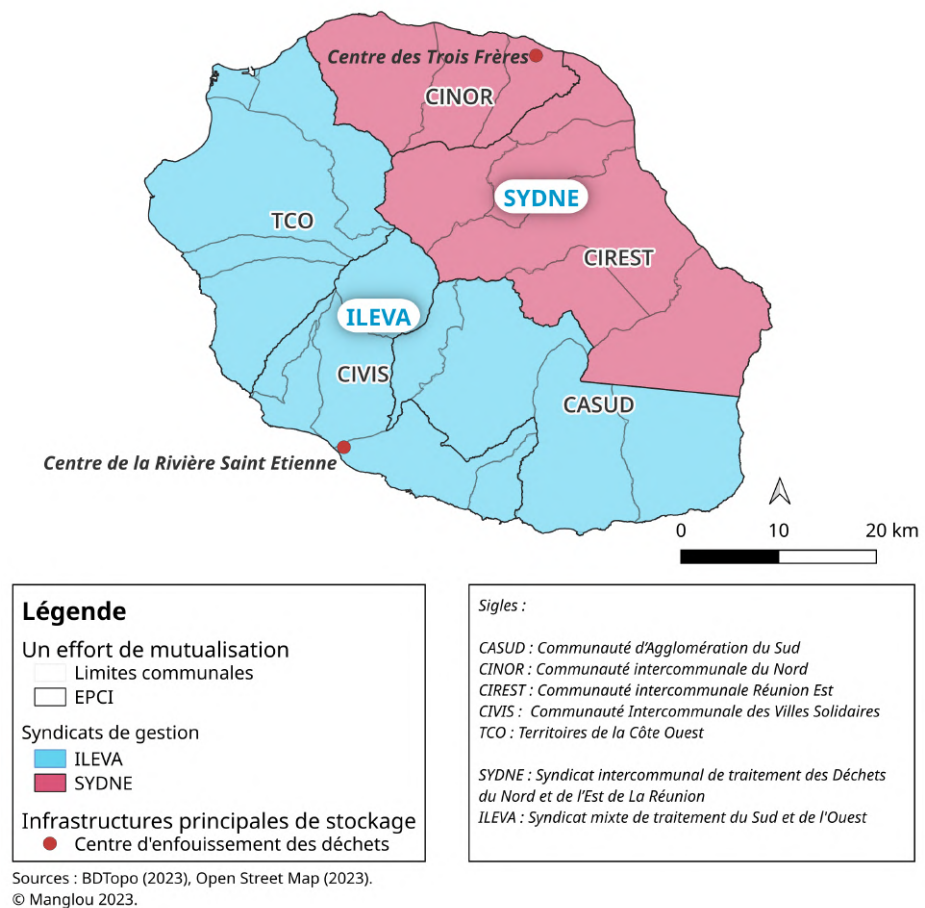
Centre des Trois Frères

CINOR

SYDNE

TCO

CIREST

ILEVA

CIVIS

CASUD

Centre de la Rivière Saint Etienne

0 10 20 km

**Légende**

Un effort de mutualisation
Limites communales
EPCI

Syndicats de gestion
ILEVA
SYDNE

Infrastructures principales de stockage
Centre d'enfouissement des déchets

*Sigles :*

*CASUD : Communauté d'Agglomération du Sud*
*CINOR : Communauté intercommunale du Nord*
*CIREST : Communauté intercommunale Réunion Est*
*CIVIS : Communauté Intercommunale des Villes Solidaires*
*TCO : Territoires de la Côte Ouest*

*SYDNE : Syndicat intercommunal de traitement des Déchets du Nord et de l'Est de La Réunion*
*ILEVA : Syndicat mixte de traitement du Sud et de l'Ouest*

Sources : BDTopo (2023), Open Street Map (2023).
© Manglou 2023.